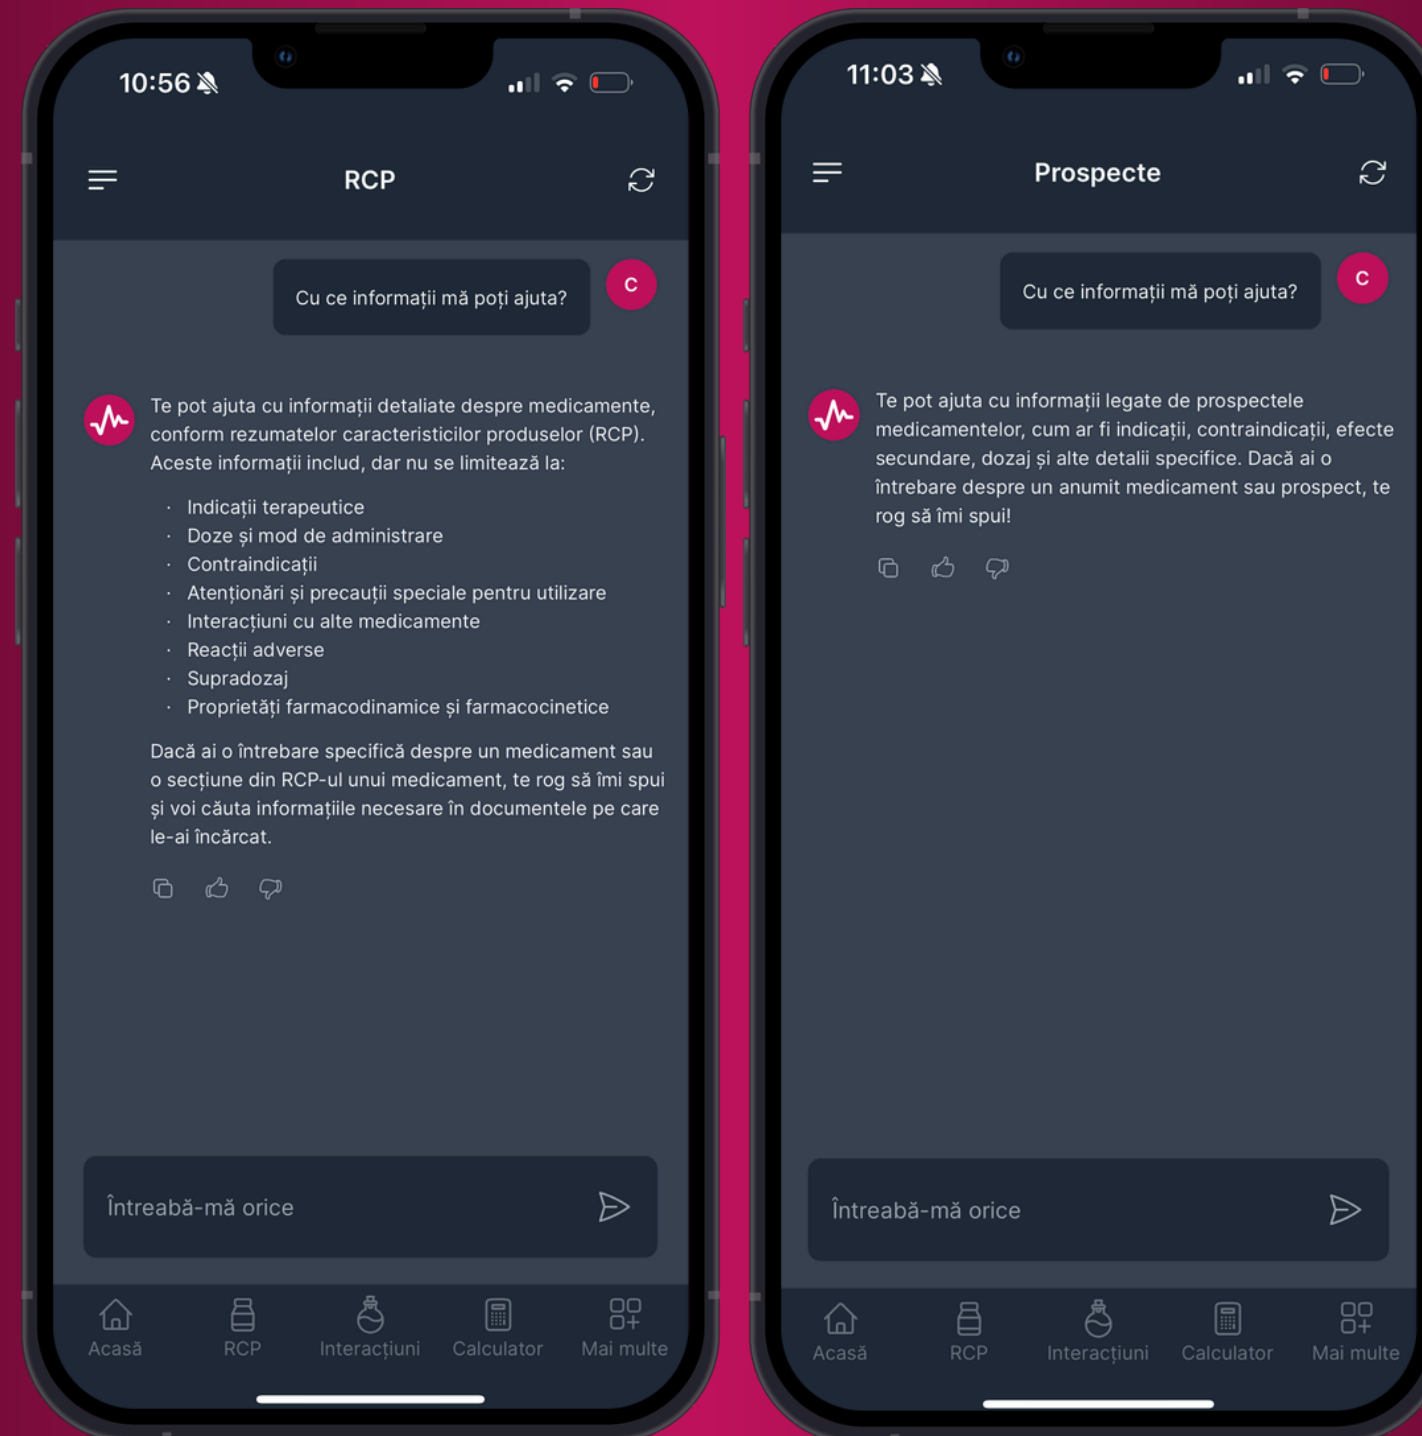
10:56

RCP

Cu ce informații mă poți ajuta?

C

Te pot ajuta cu informații detaliate despre medicamente, conform rezumatelor caracteristicilor produselor (RCP). Aceste informații includ, dar nu se limitează la:

- Indicații terapeutice
- Doze și mod de administrare
- Contraindicații
- Atenționări și precauții speciale pentru utilizare
- Interacțiuni cu alte medicamente
- Reacții adverse
- Supradozaj
- Proprietăți farmacodinamice și farmacocinetice

Dacă ai o întrebare specifică despre un medicament sau o secțiune din RCP-ul unui medicament, te rog să îmi spui și voi căuta informațiile necesare în documentele pe care le-ai încărcat.

Întreabă-mă orice

Acasă RCP Interacțiuni Calculator Mai multe

11:03

Prospecte

Cu ce informații mă poți ajuta?

C

Te pot ajuta cu informații legate de prospectele medicamentelor, cum ar fi indicații, contraindicații, efecte secundare, dozaj și alte detalii specifice. Dacă ai o întrebare despre un anumit medicament sau prospect, te rog să îmi spui!

Întreabă-mă orice

Acasă RCP Interacțiuni Calculator Mai multe